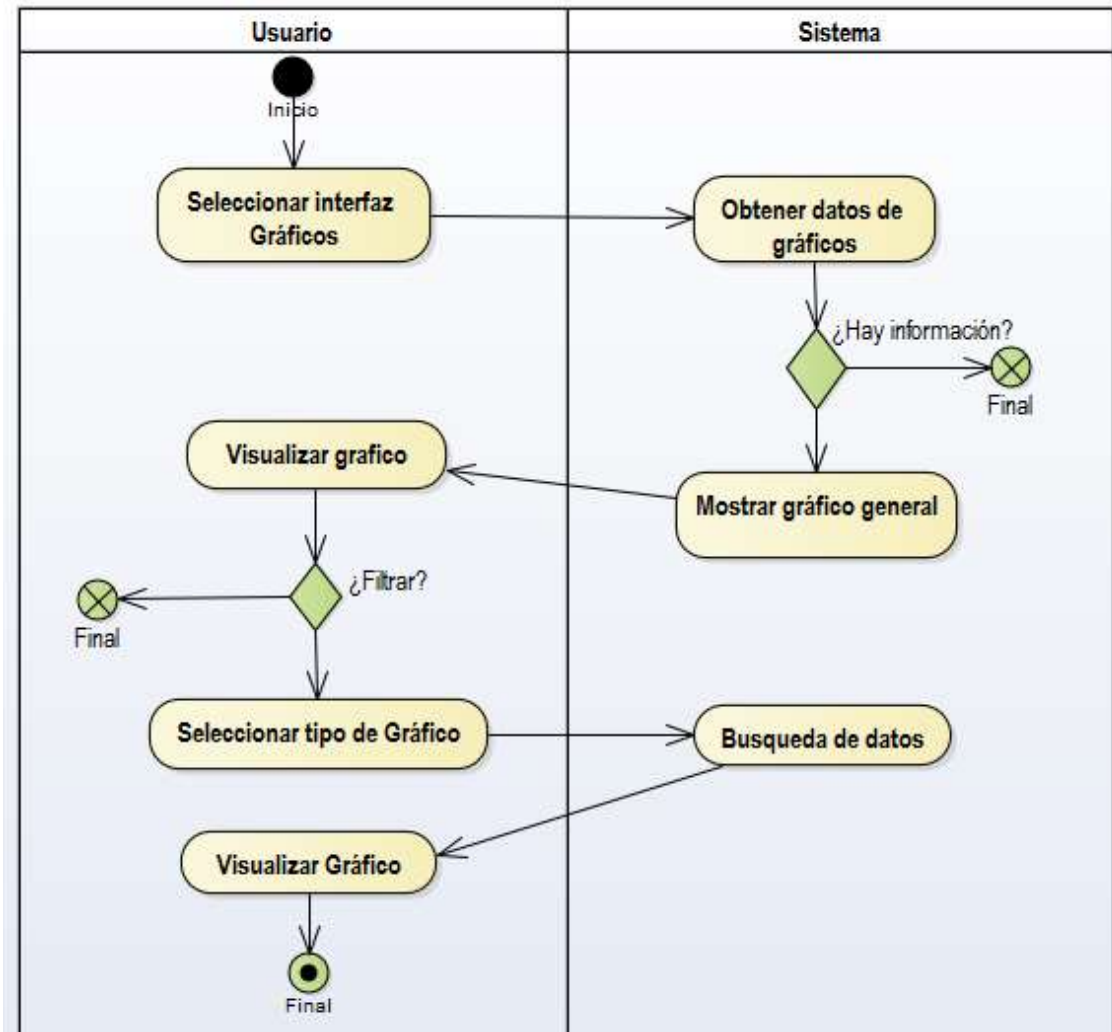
Usuario

Sistema

Inicio

Seleccionar interfaz Gráficos

Obtener datos de gráficos

¿Hay información?

Final

Visualizar grafico

Mostrar gráfico general

¿Filtrar?

Final

Seleccionar tipo de Gráfico

Busqueda de datos

Visualizar Gráfico

Final